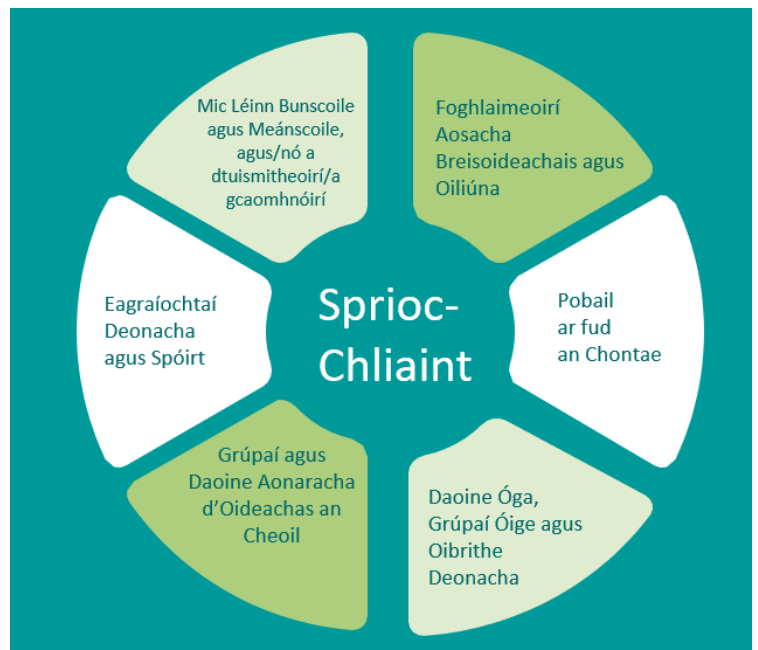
Sprioc-Chliaint

Mic Léinn Bunscoile agus Meánscoile, agus/nó a dtuismitheoirí/a gcaomhnóirí

Foghlaimeoirí Aosacha Breisoideachais agus Oiliúna

Pobail ar fud an Chontae

Daoine Óga, Grúpaí Óige agus Oibrithe Deonacha

Grúpaí agus Daoine Aonaracha d'Oideachas an Cheoil

Eagraíochtaí Deonacha agus Spóirt